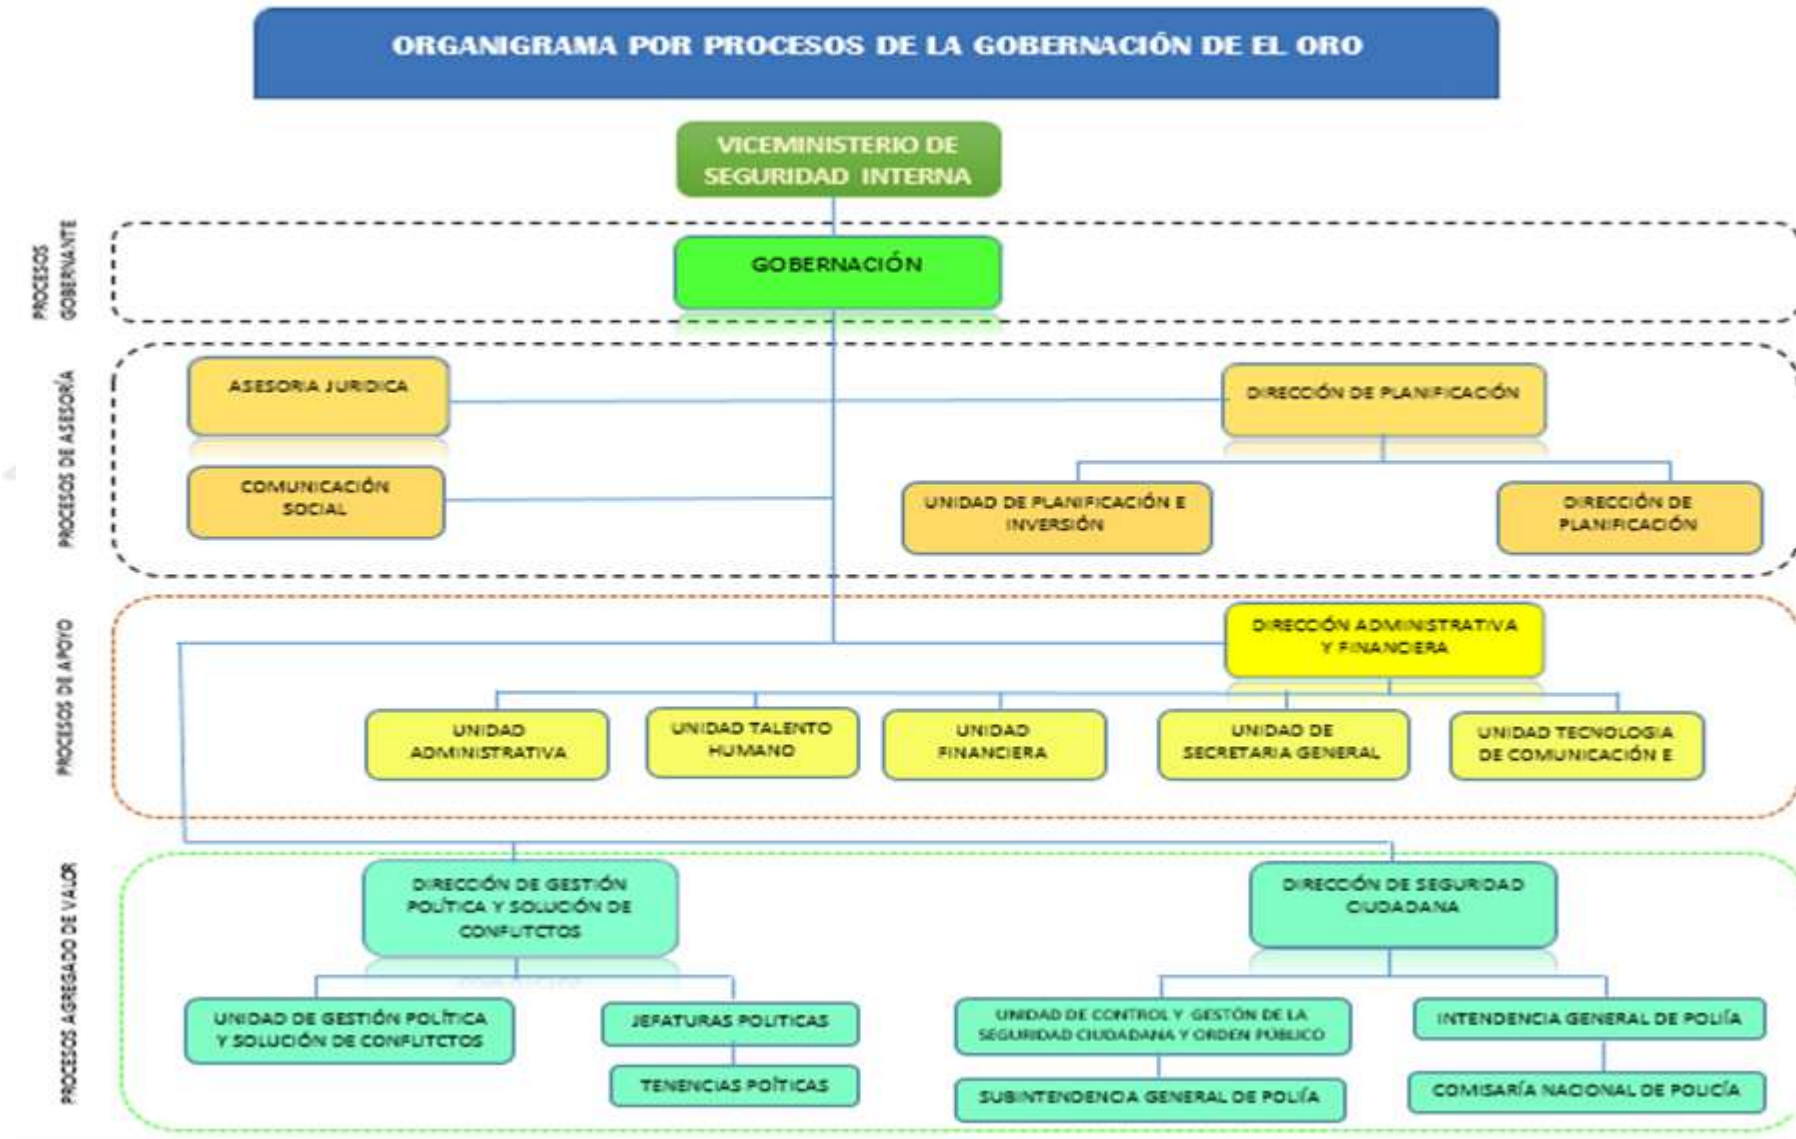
ORGANIGRAMA POR PROCESOS DE LA GOBERNACIÓN DE EL ORO

VICEMINISTERIO DE SEGURIDAD INTERNA

PROCESOS GOBERNANTE

GOBERNACIÓN

PROCESOS DE ASESORÍA

ASESORIA JURIDICA

COMUNICACIÓN SOCIAL

DIRECCIÓN DE PLANIFICACIÓN

UNIDAD DE PLANIFICACIÓN E INVERSIÓN

DIRECCIÓN DE PLANIFICACIÓN

PROCESOS DE APOYO

DIRECCIÓN ADMINISTRATIVA Y FINANCIERA

UNIDAD ADMINISTRATIVA

UNIDAD TALENTO HUMANO

UNIDAD FINANCIERA

UNIDAD DE SECRETARIA GENERAL

UNIDAD TECNOLOGIA DE COMUNICACIÓN E

PROCESOS AGREGADO DE VALOR

DIRECCIÓN DE GESTIÓN POLÍTICA Y SOLUCIÓN DE CONFLITCTOS

DIRECCIÓN DE SEGURIDAD CIUDADANA

UNIDAD DE GESTIÓN POLÍTICA Y SOLUCIÓN DE CONFLITCTOS

JEFATURAS POLITICAS

TENENCIAS POÍTICAS

UNIDAD DE CONTROL Y GESTÓN DE LA SEGURIDAD CIUDADANA Y ORDEN PÚBLICO

SUBINTENDENCIA GENERAL DE POLÍA

INTENDENCIA GENERAL DE POLÍA

COMISARÍA NACIONAL DE POLICÍA